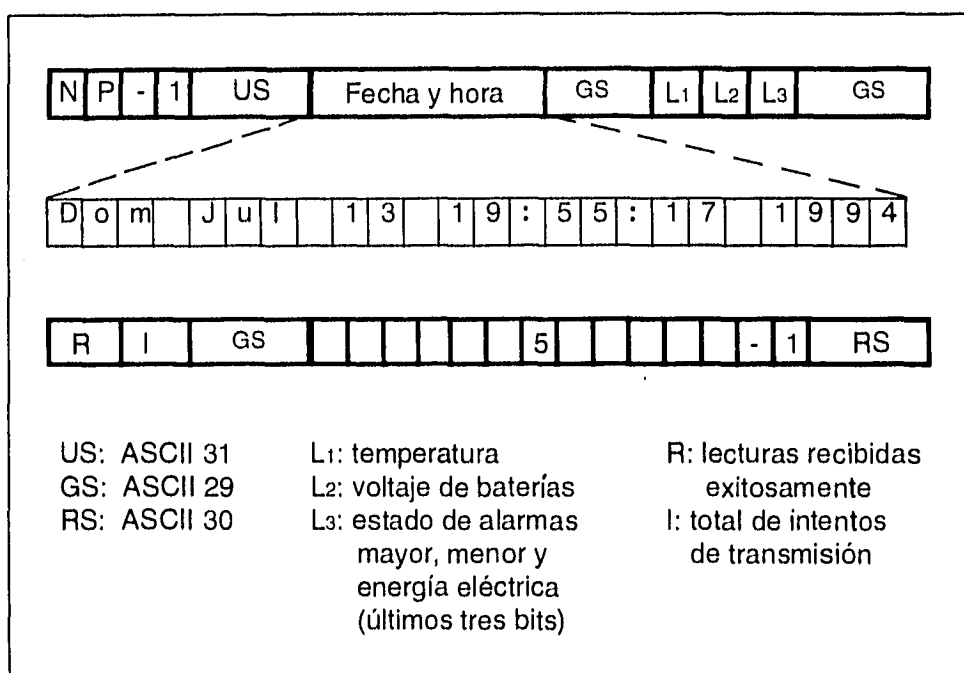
| N | P | - | 1 | US | Fecha y hora | GS | $L_1$ | $L_2$ | $L_3$ | GS |
|---|---|---|---|---|---|---|---|---|---|---|

| D | o | m |  | J | u | l |  | 1 | 3 |  | 1 | 9 | : | 5 | 5 | : | 1 | 7 |  | 1 | 9 | 9 | 4 |
|---|---|---|---|---|---|---|---|---|---|---|---|---|---|---|---|---|---|---|---|---|---|---|---|

| R | I | GS |  |  |  |  |  |  | 5 |  |  |  |  |  | - | 1 | RS |
|---|---|---|---|---|---|---|---|---|---|---|---|---|---|---|---|---|---|

US: ASCII 31
GS: ASCII 29
RS: ASCII 30

$L_1$: temperatura
$L_2$: voltaje de baterías
$L_3$: estado de alarmas mayor, menor y energía eléctrica (últimos tres bits)

R: lecturas recibidas exitosamente
I: total de intentos de transmisión